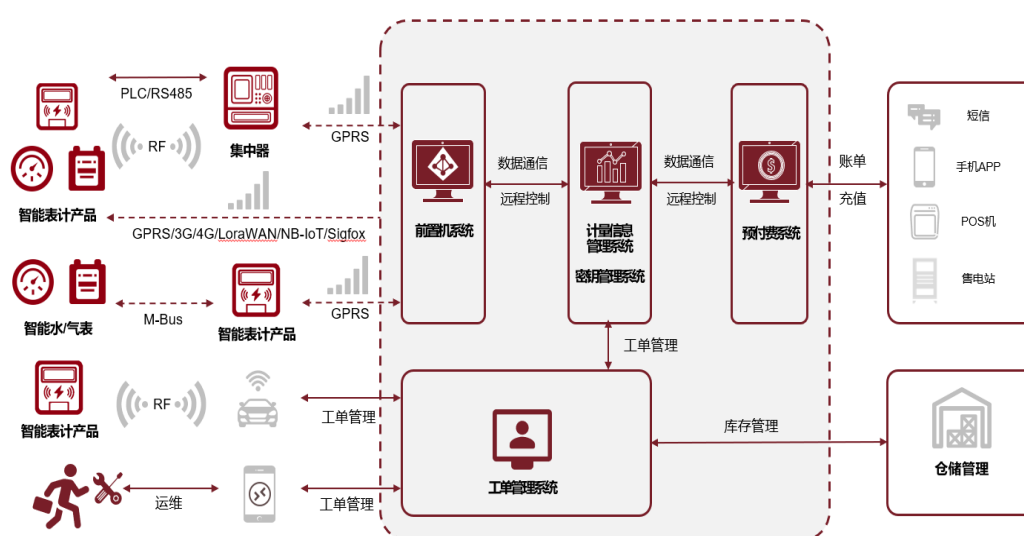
PLC/RS485

RF

集中器

GPRS

智能表计产品

GPRS/3G/4G/LoraWAN/NB-IoT/Sigfox

M-Bus

GPRS

智能水/气表

智能表计产品

RF

智能表计产品

工单管理

运维

工单管理

前置机系统

数据通信

远程控制

计量信息管理系统

密钥管理系统

数据通信

远程控制

预付费系统

账单

充值

短信

手机APP

POS机

售电站

工单管理

工单管理系统

库存管理

仓储管理